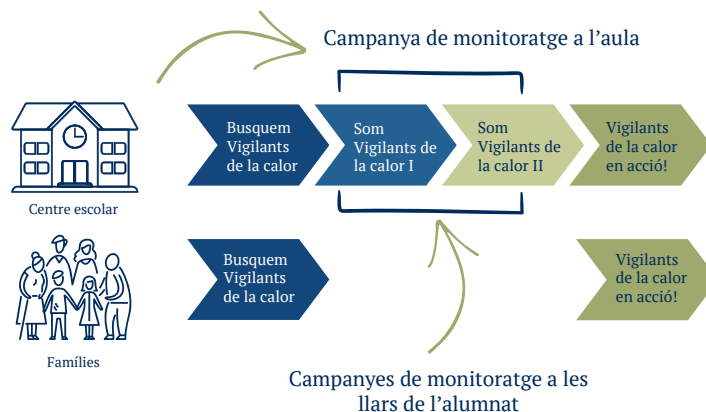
Campanya de monitoratge a l'aula

Centre escolar

Busquem Vigilants de la calor

Som Vigilants de la calor I

Som Vigilants de la calor II

Vigilants de la calor en acció!

Famílies

Busquem Vigilants de la calor

Vigilants de la calor en acció!

Campanyes de monitoratge a les llars de l'alumnat